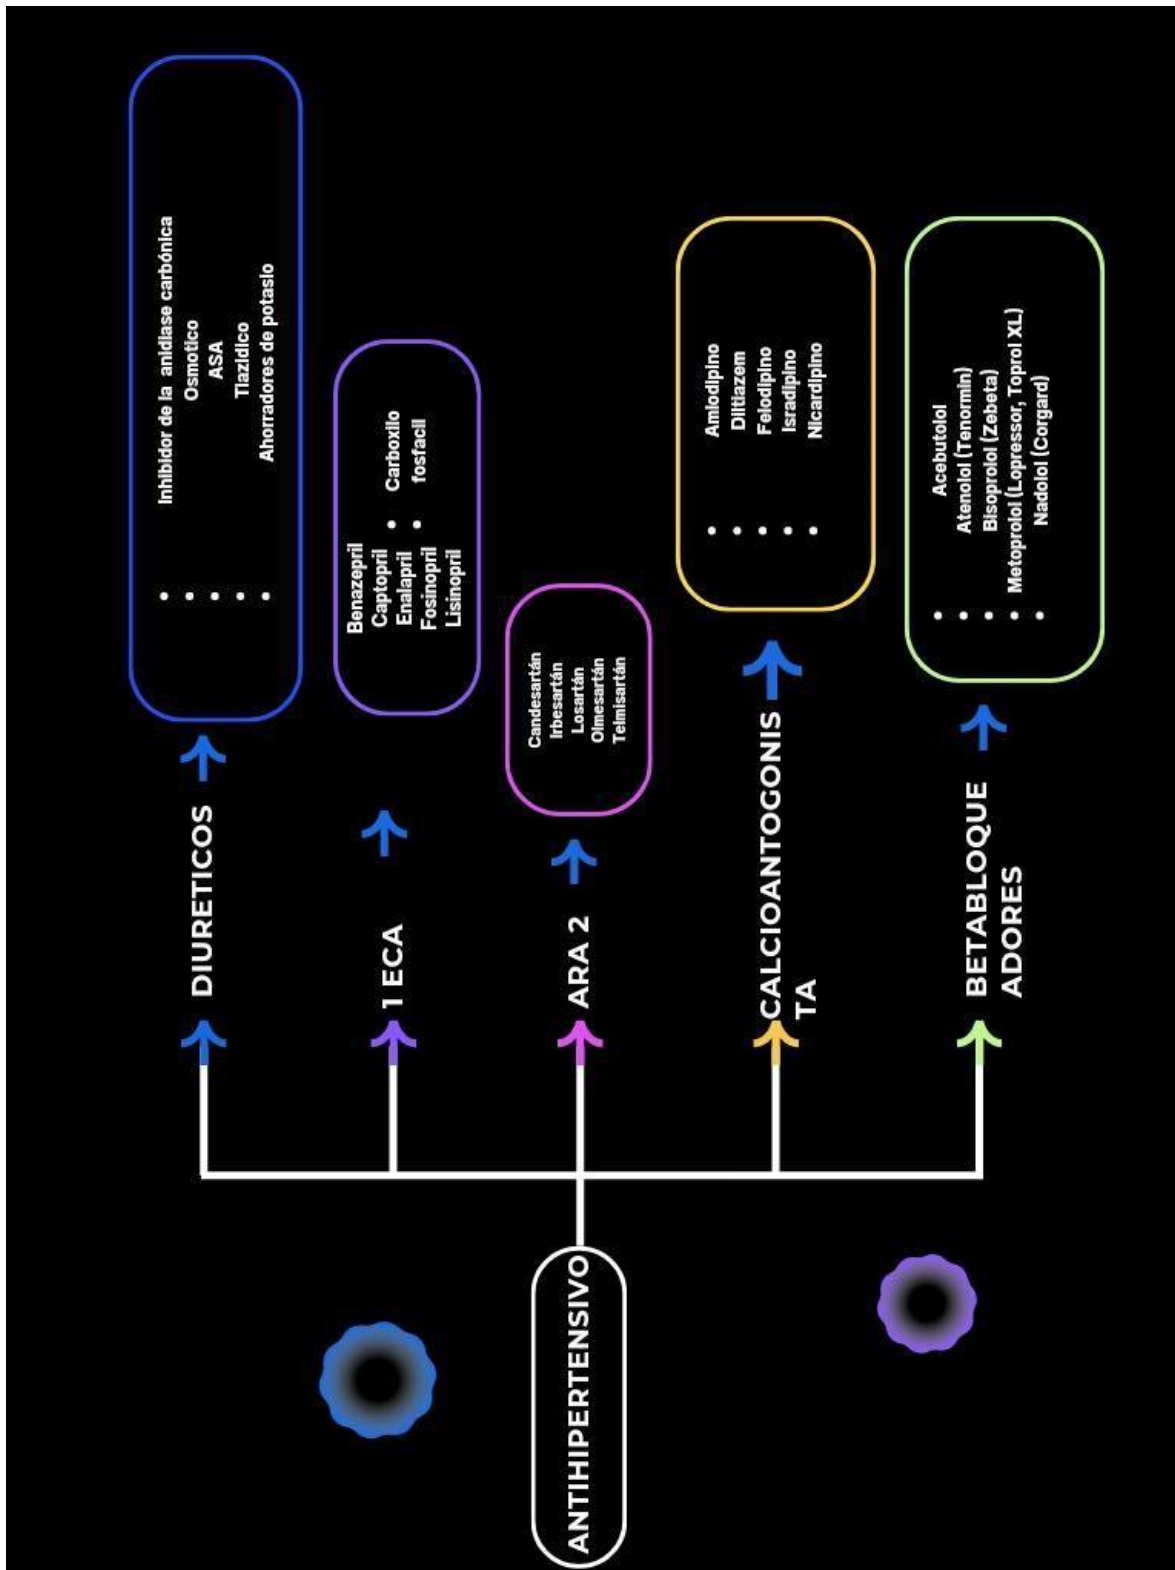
ANTIHIPERTENSIVO

DIURETICOS

- Inhibidor de la anidiase carbónica
- Osmotico
- ASA
- Tiazidico
- Ahorradores de potasio

1 ECA

- Benazepril
- Captopril
- Enalapril
- Fosinopril
- Lisinopril
- Carboxilo
- fosfacil

ARA 2

Candesartán
Irbesartán
Losartán
Olmesartán
Telmisartán

CALCIOANTOGONISTA

- Amlodipino
- Diltiazem
- Felodipino
- Isradipino
- Nicardipino

BETABLOQUEADORES

- Acebutolol
- Atenolol (Tenormin)
- Bisoprolol (Zebeta)
- Metoprolol (Lopressor, Toprol XL)
- Nadolol (Corgard)